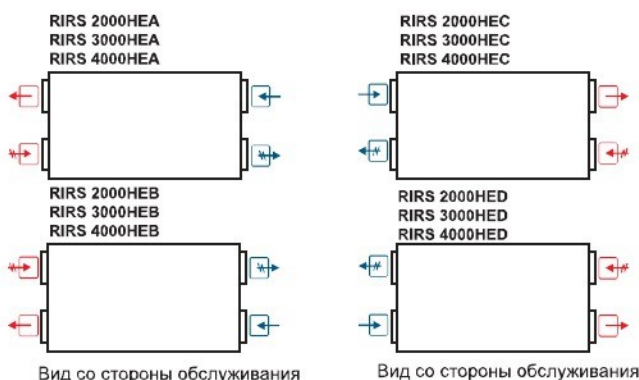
RIRS 2000HEA
RIRS 3000HEA
RIRS 4000HEA

RIRS 2000HEC
RIRS 3000HEC
RIRS 4000HEC

RIRS 2000HEB
RIRS 3000HEB
RIRS 4000HEB

RIRS 2000HED
RIRS 3000HED
RIRS 4000HED

Вид со стороны обслуживания

Вид со стороны обслуживания